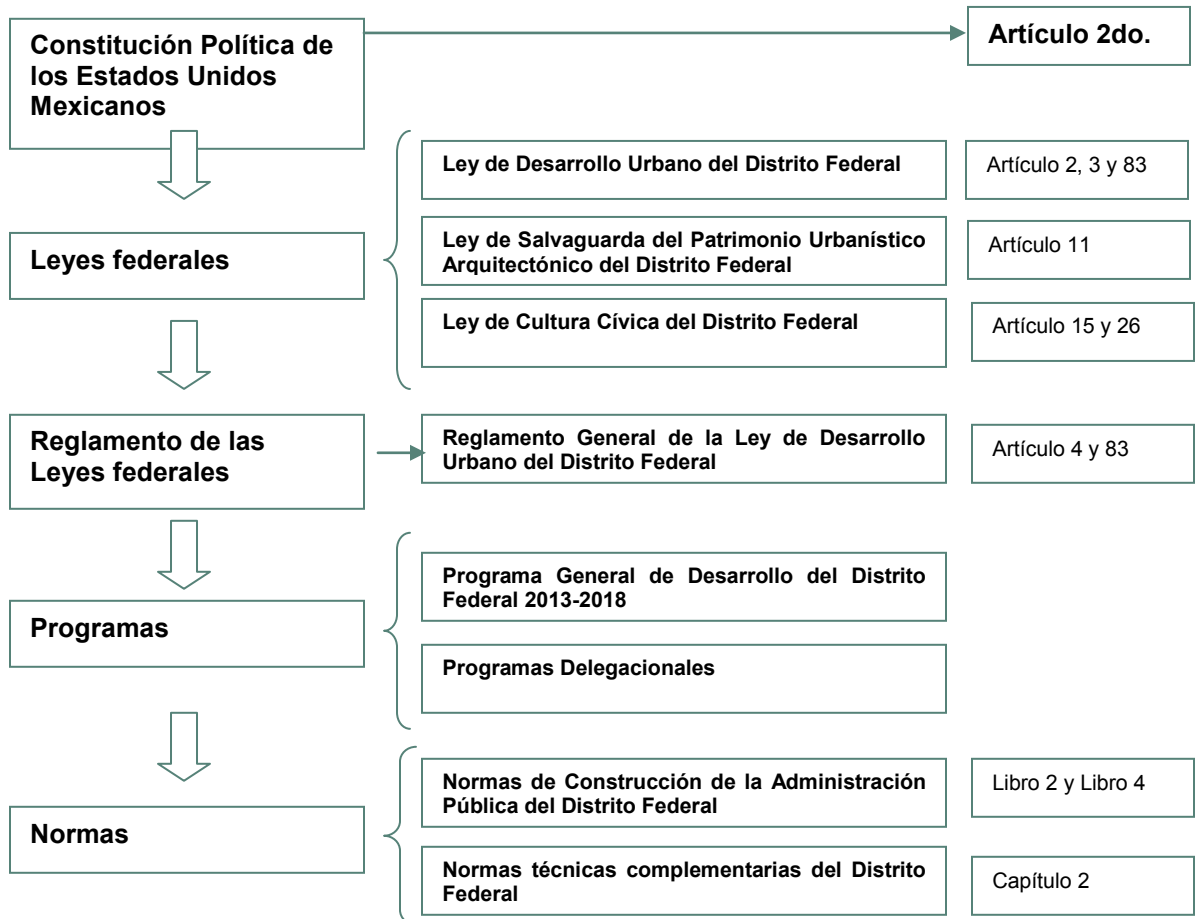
Constitución Política de los Estados Unidos Mexicanos

Artículo 2do.

Leyes federales

Ley de Desarrollo Urbano del Distrito Federal

Artículo 2, 3 y 83

Ley de Salvaguarda del Patrimonio Urbanístico Arquitectónico del Distrito Federal

Artículo 11

Ley de Cultura Cívica del Distrito Federal

Artículo 15 y 26

Reglamento de las Leyes federales

Reglamento General de la Ley de Desarrollo Urbano del Distrito Federal

Artículo 4 y 83

Programas

Programa General de Desarrollo del Distrito Federal 2013-2018

Programas Delegacionales

Normas

Normas de Construcción de la Administración Pública del Distrito Federal

Libro 2 y Libro 4

Normas técnicas complementarias del Distrito Federal

Capítulo 2